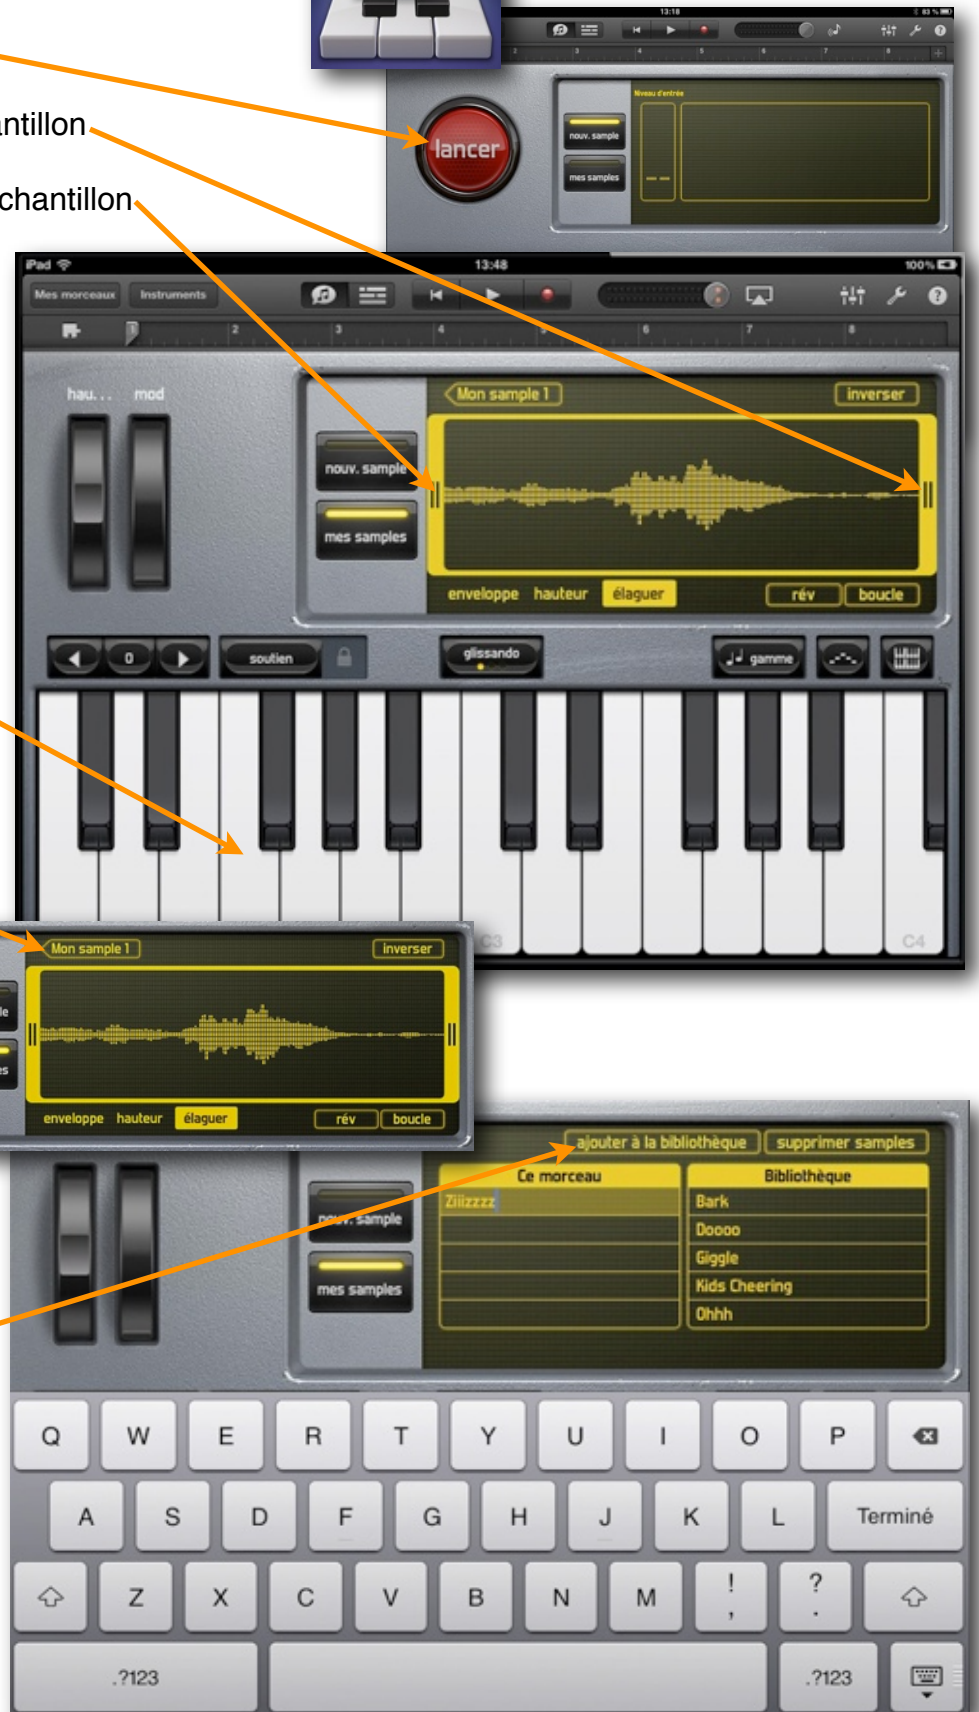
ntillon

chantillon

13:18

lancer

Niveau d'entrée

nouv. sample

mes samples

iPad

13:48

100%

Mes morceaux

Instruments

hau. . .

mod

Mon sample 1

inverser

nouv. sample

mes samples

enveloppe

hauteur

élaguer

rév

boucle

0

soutien

glissando

gamme

C3

C4

Mon sample 1

inverser

enveloppe

hauteur

élaguer

rév

boucle

ajouter à la bibliothèque

supprimer samples

Ce morceau

Bibliothèque

Ziiizzzz

Bark

Doooo

Giggle

Kids Cheering

Ohhh

nouv. sample

mes samples

Q W E R T Y U I O P

A S D F G H J K L Terminé

Z X C V B N M ! , ? .

.?123

.?123